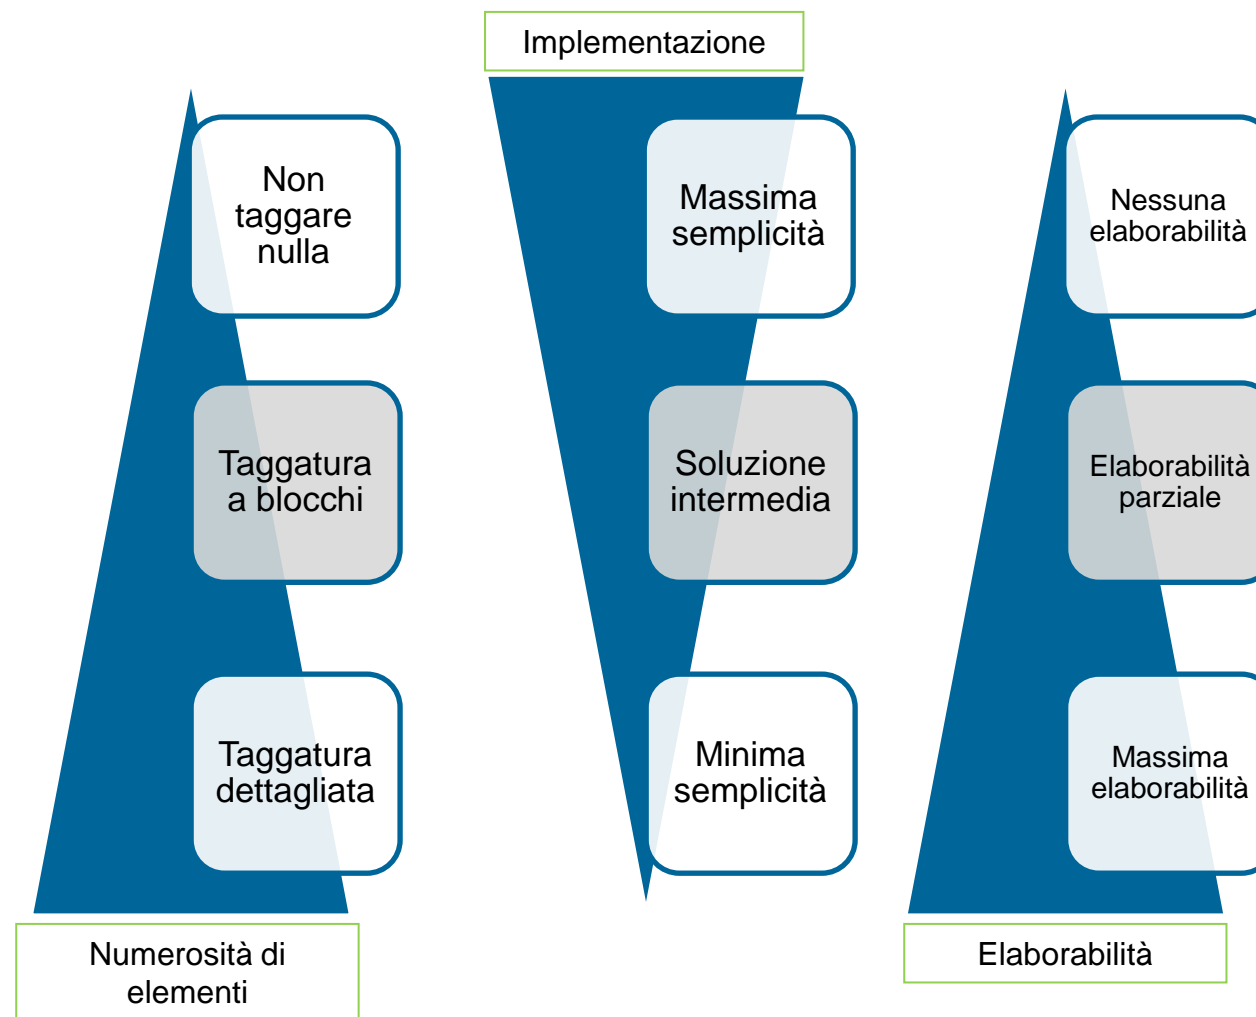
Implementazione

Non taggare nulla

Taggatura a blocchi

Taggatura dettagliata

Numerosità di elementi

Massima semplicità

Soluzione intermedia

Minima semplicità

Nessuna elaborabilità

Elaborabilità parziale

Massima elaborabilità

Elaborabilità